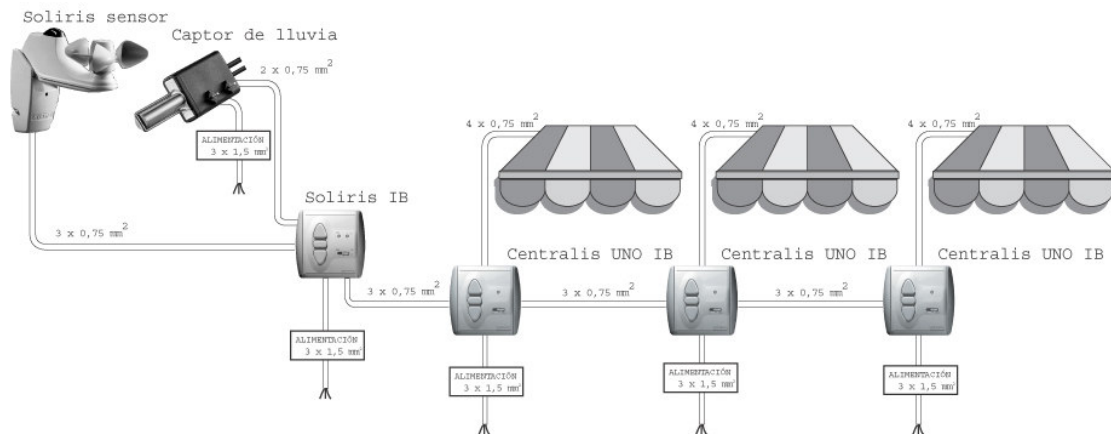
Soliris sensor

Captor de lluvia

2 x 0,75 $mm^2$

ALIMENTACIÓN
3 x 1,5 $mm^2$

4 x 0,75 $mm^2$

4 x 0,75 $mm^2$

4 x 0,75 $mm^2$

Soliris IB

3 x 0,75 $mm^2$

Centralis UNO IB

Centralis UNO IB

Centralis UNO IB

3 x 0,75 $mm^2$

3 x 0,75 $mm^2$

3 x 0,75 $mm^2$

ALIMENTACIÓN
3 x 1,5 $mm^2$

ALIMENTACIÓN
3 x 1,5 $mm^2$

ALIMENTACIÓN
3 x 1,5 $mm^2$

ALIMENTACIÓN
3 x 1,5 $mm^2$